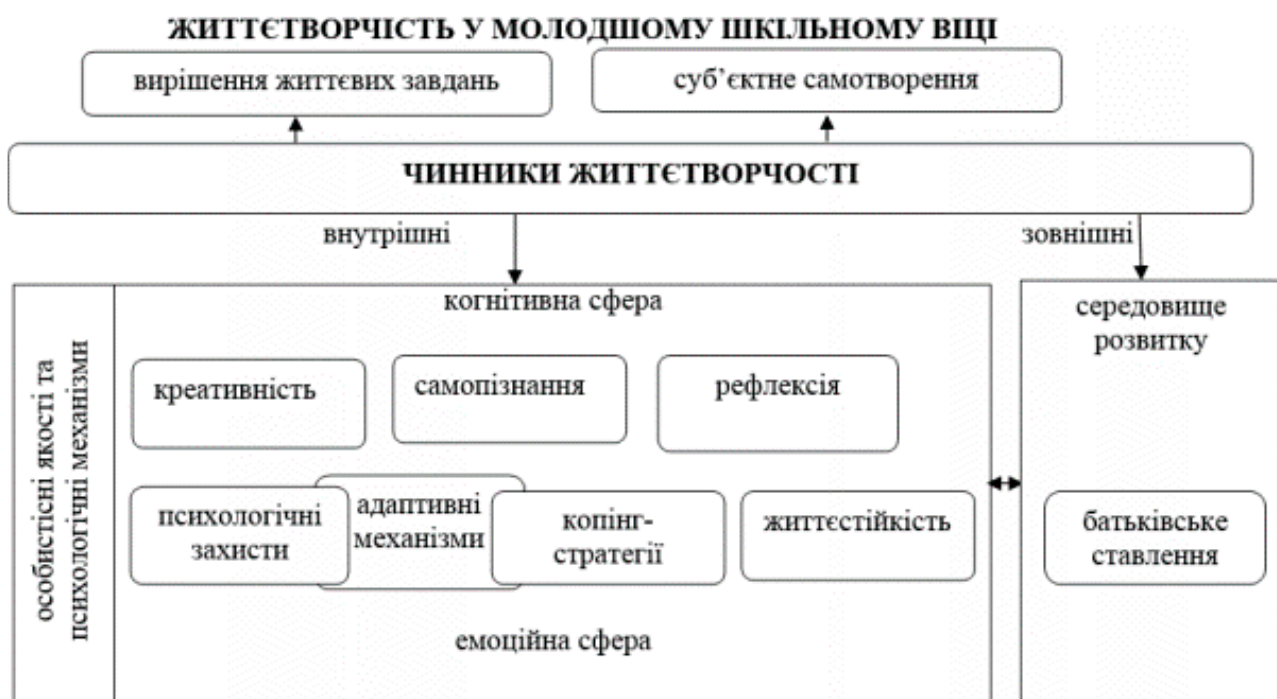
ЖИТТЄТВОРЧІСТЬ У МОЛОДШОМУ ШКІЛЬНОМУ ВІЦІ

вирішення життєвих завдань

суб'єктне самотворення

ЧИННИКИ ЖИТТЄТВОРЧОСТІ

внутрішні

зовнішні

особистісні якості та психологічні механізми

когнітивна сфера

креативність

самопізнання

рефлексія

психологічні захисти

адаптивні механізми

копінг-стратегії

життєстійкість

емоційна сфера

середовище розвитку

батьківське ставлення